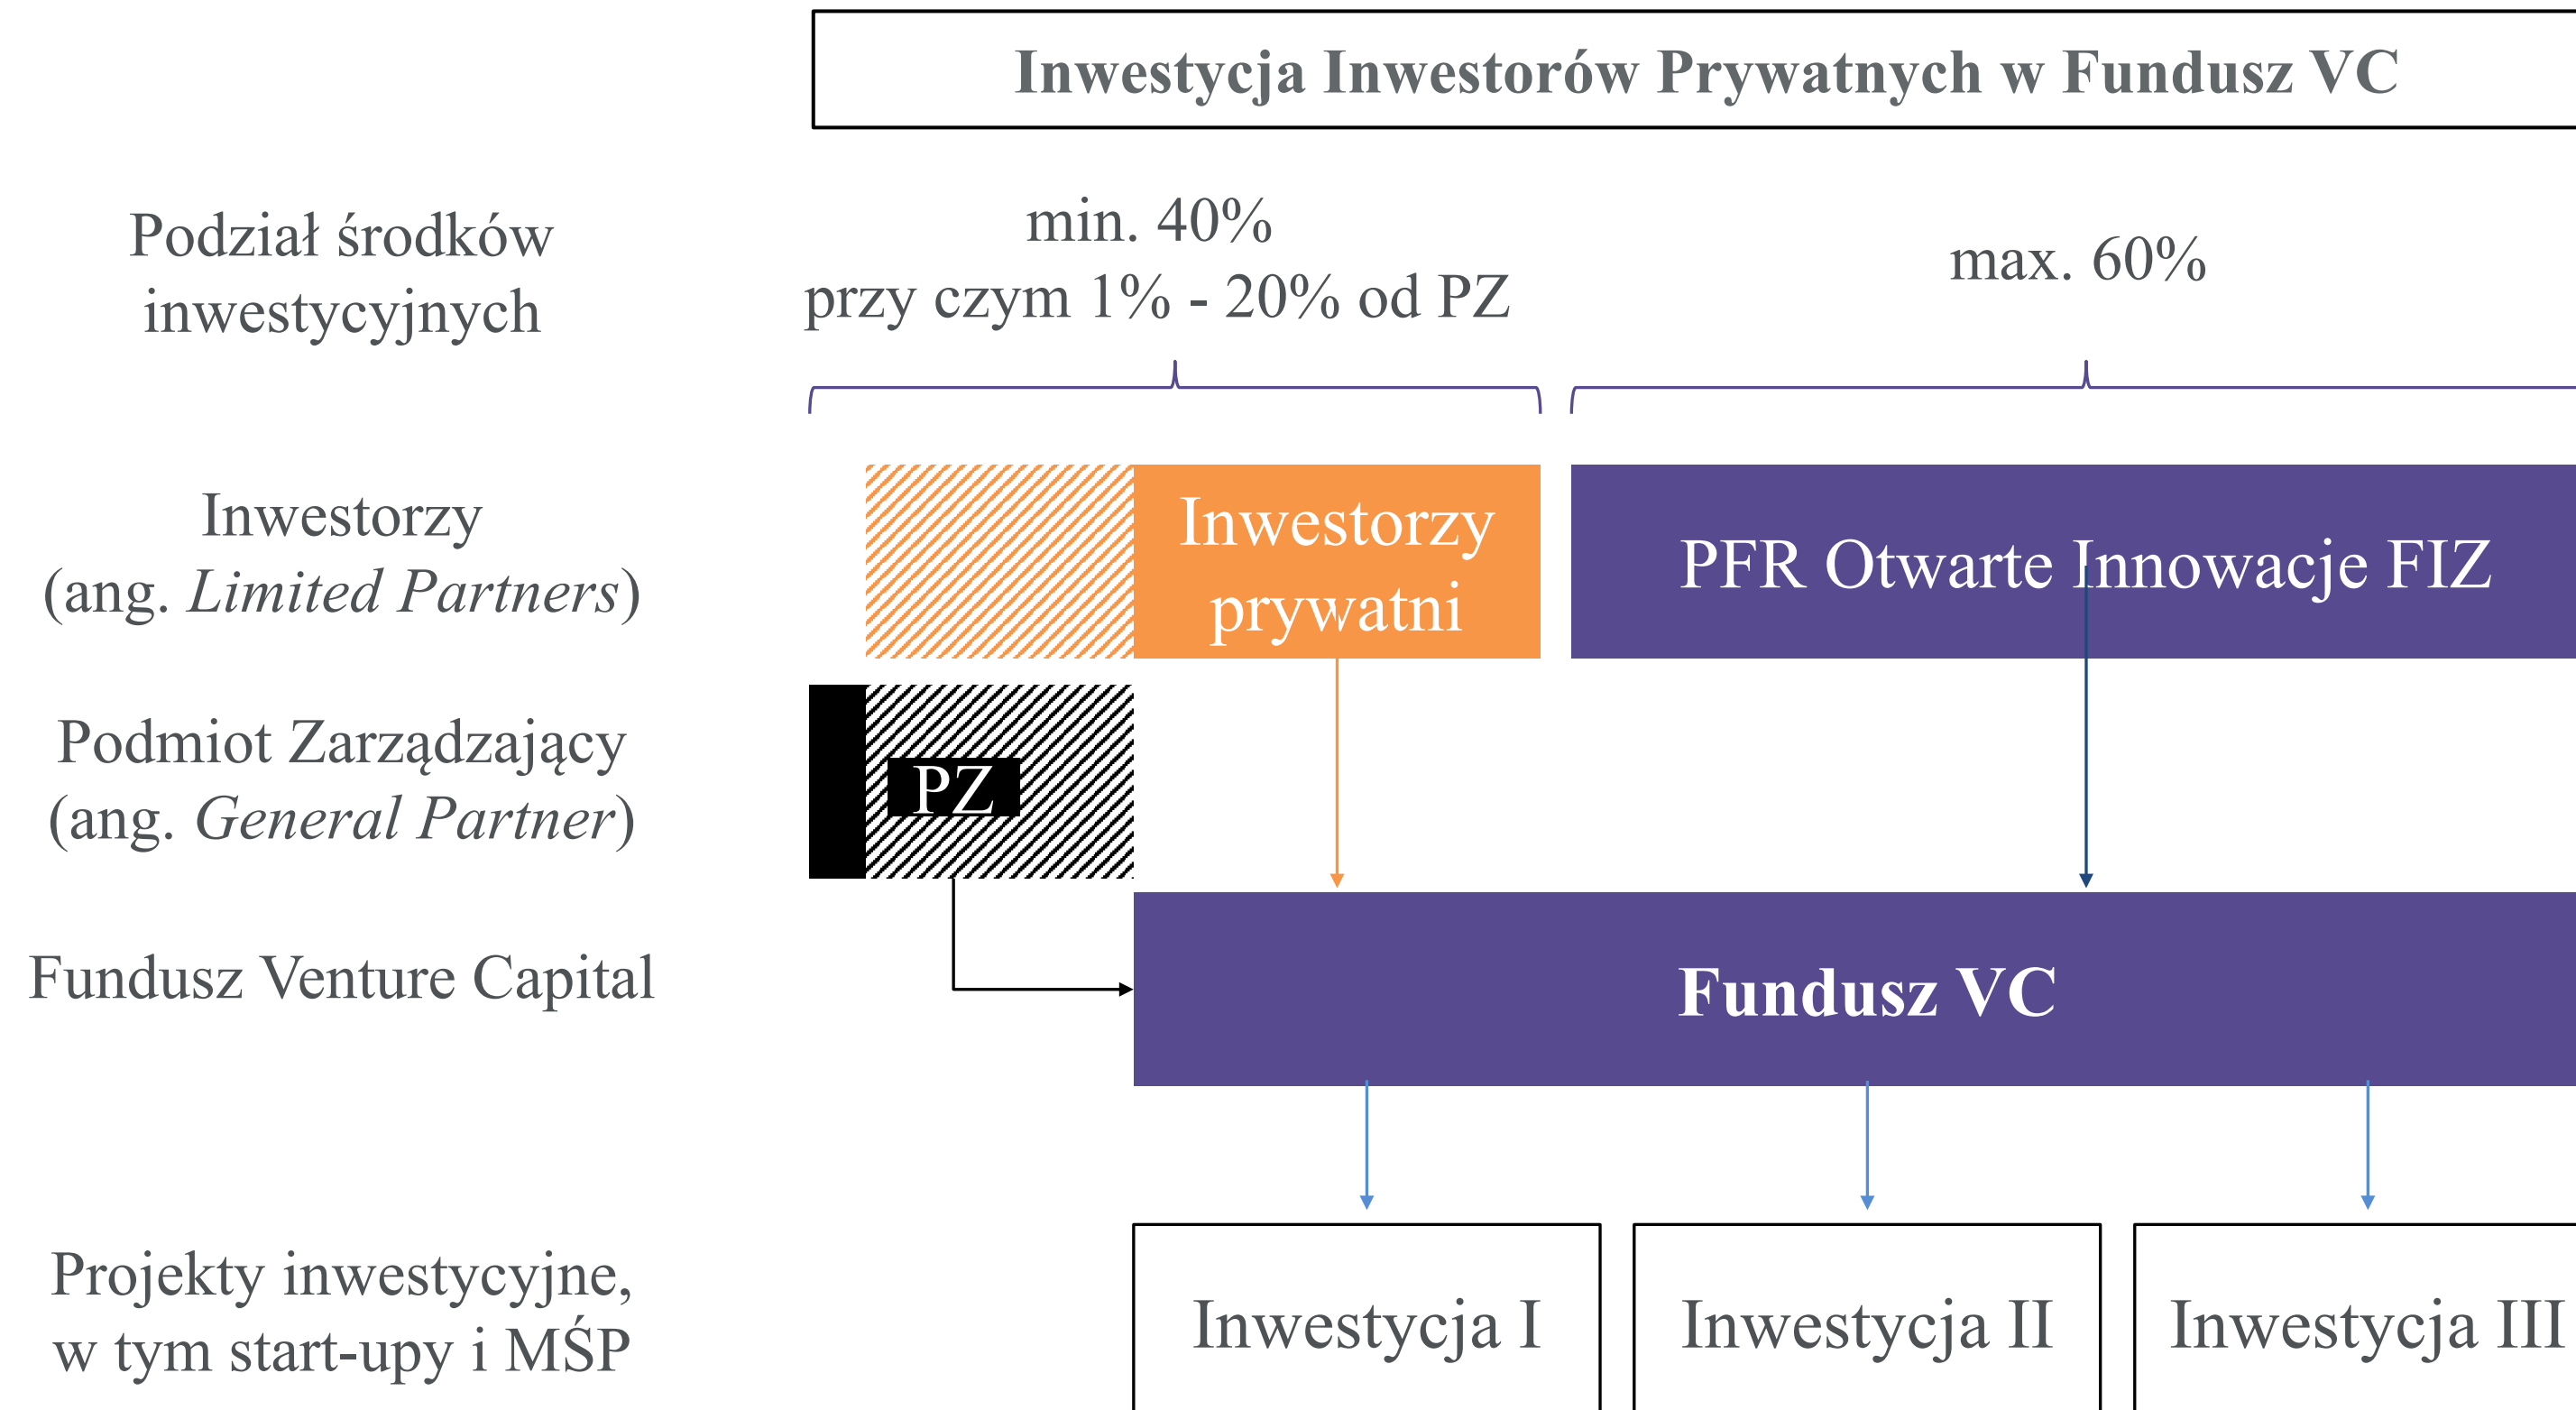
Inwestycja Inwestorów Prywatnych w Fundusz VC

Podział środków inwestycyjnych

min. 40%
przy czym 1% - 20% od PZ

max. 60%

Inwestorzy
(ang. *Limited Partners*)

Inwestorzy prywatni

PFR Otwarte Innowacje FIZ

Podmiot Zarządzający
(ang. *General Partner*)

PZ

Fundusz Venture Capital

Fundusz VC

Projekty inwestycyjne, w tym start-upy i MŚP

Inwestycja I

Inwestycja II

Inwestycja III